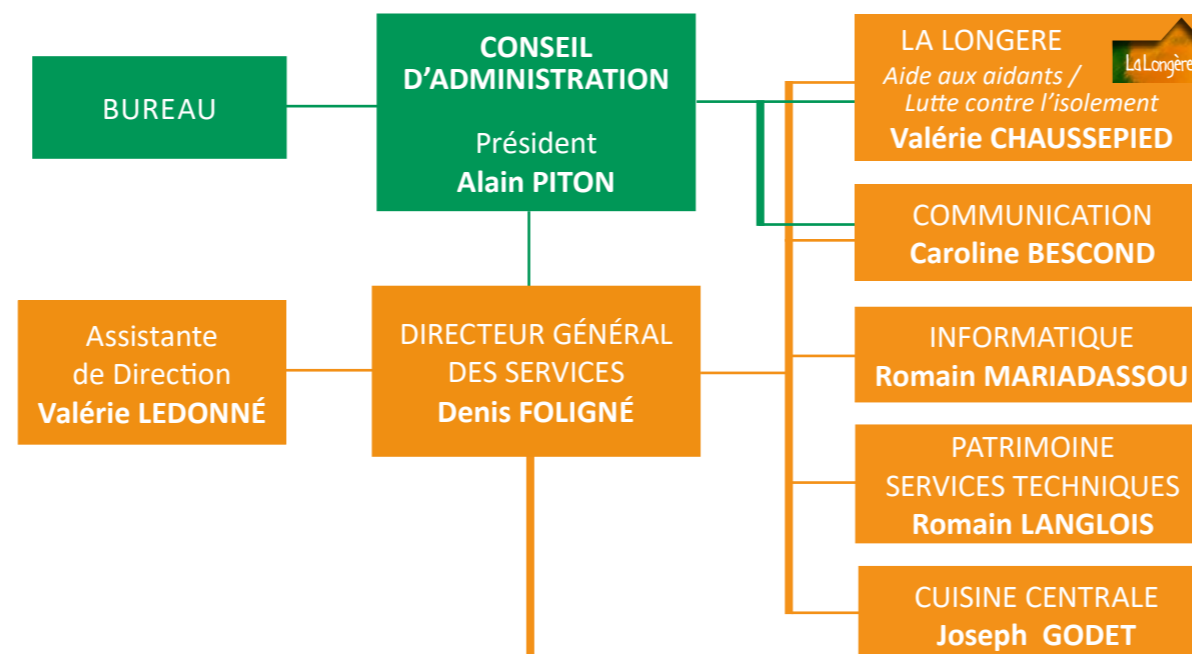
BUREAU

**CONSEIL D'ADMINISTRATION**

Président
**Alain PITON**

LA LONGERE
*Aide aux aidants / Lutte contre l'isolement*
**Valérie CHAUSSEPIED**

La Longère

COMMUNICATION
**Caroline BESCOND**

Assistante de Direction
**Valérie LEDONNÉ**

DIRECTEUR GÉNÉRAL DES SERVICES
**Denis FOLIGNÉ**

INFORMATIQUE
**Romain MARIADASSOU**

PATRIMOINE
SERVICES TECHNIQUES
**Romain LANGLOIS**

CUISINE CENTRALE
**Joseph GODET**